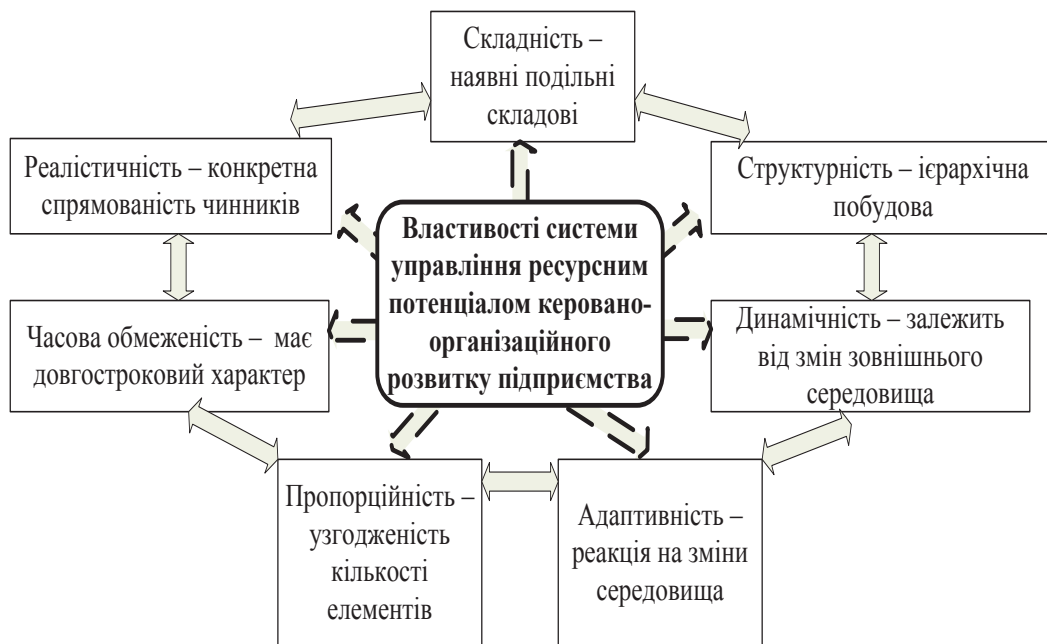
Складність – наявні подільні складові

Реалістичність – конкретна спрямованість чинників

Структурність – ієрархічна побудова

Властивості системи управління ресурсним потенціалом керовано-організаційного розвитку підприємства

Часова обмеженість – має довгостроковий характер

Динамічність – залежить від змін зовнішнього середовища

Пропорційність – узгодженість кількості елементів

Адаптивність – реакція на зміни середовища